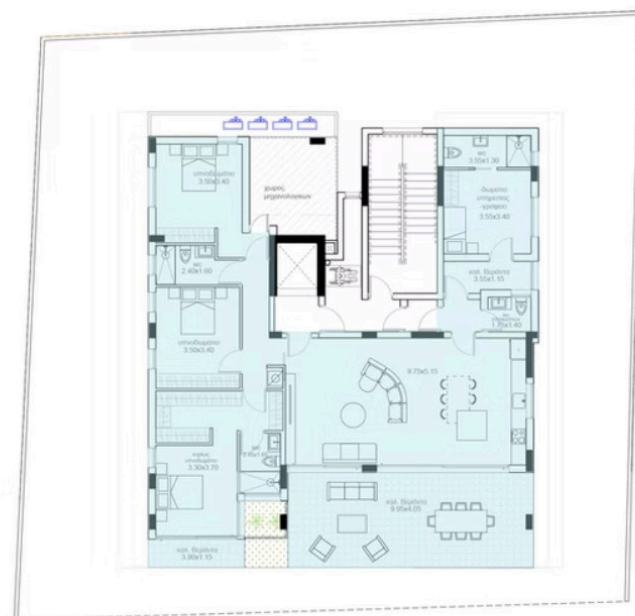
υπνοδωμάτιο
3.50x3.40

χώρος
μηχανολογικών

wc
3.55x1.30

δωμάτιο
υπηρεσίας
-γραφείο
3.55x3.40

wc
2.40x1.60

καλ. βεράντα
3.55x1.15

wc
επισκεπτών
1.75x1.40

υπνοδωμάτιο
3.50x3.40

9.75x5.15

κύριο
υπνοδωμάτιο
3.30x3.70

wc
1.65x1.60

καλ. βεράντα
9.95x4.05

καλ. βεράντα
3.90x1.15